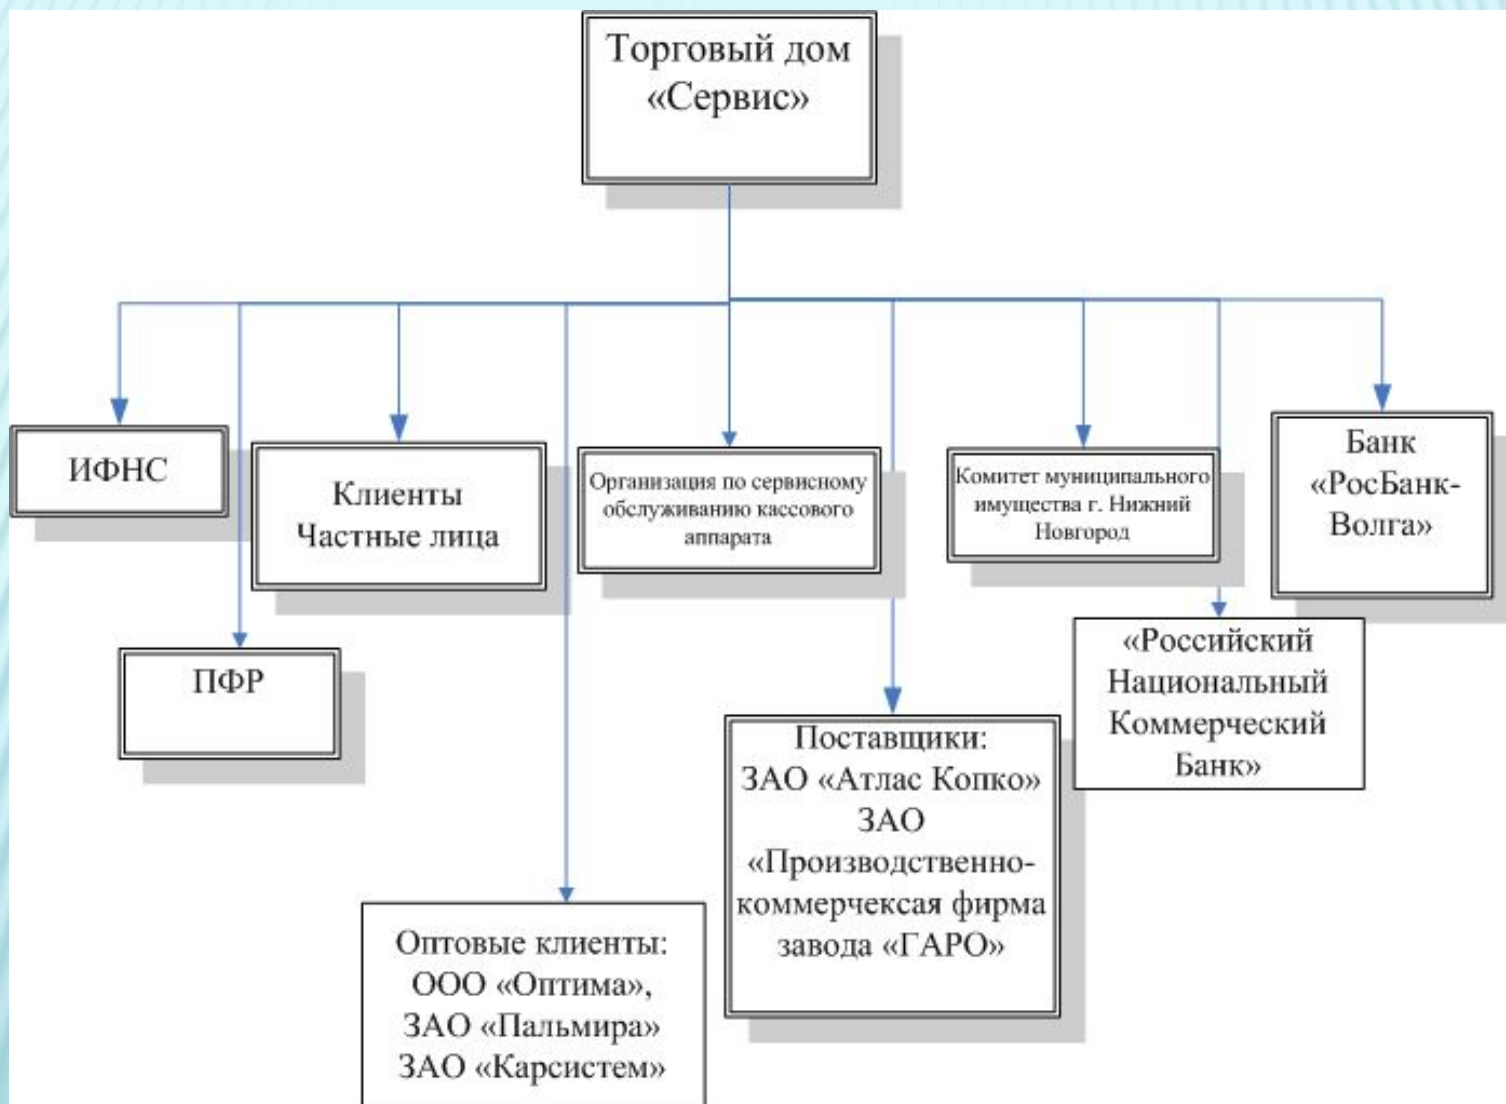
Торговый дом «Сервис»

ИФНС

Клиенты Частные лица

Организация по сервисному обслуживанию кассового аппарата

Комитет муниципального имущества г. Нижний Новгород

Банк «РосБанк-Волга»

ПФР

«Российский Национальный Коммерческий Банк»

Поставщики: ЗАО «Атлас Копко» ЗАО «Производственно-коммерчеkская фирма завода «ГАРО»

Оптовые клиенты: ООО «Оптима», ЗАО «Пальмира» ЗАО «Карсистем»